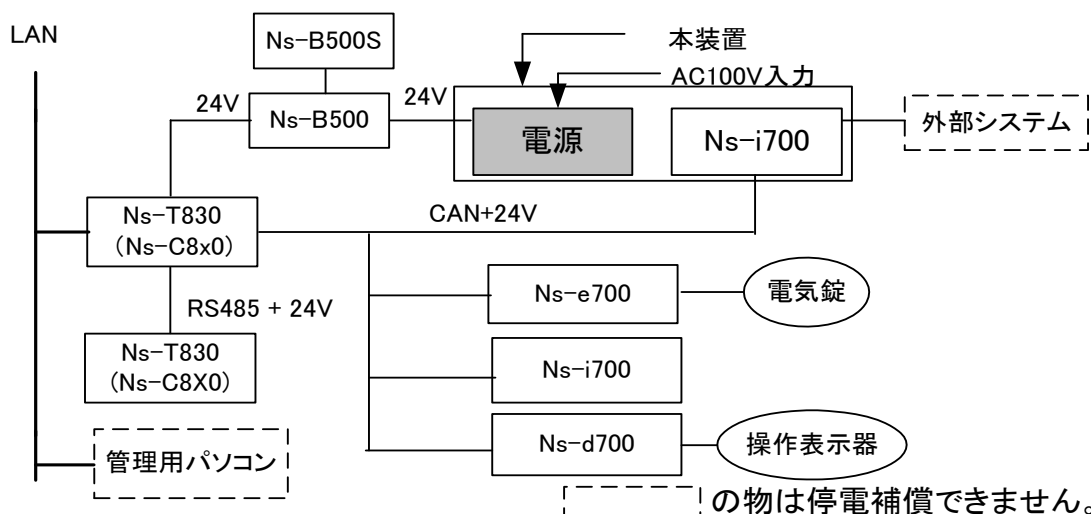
LAN

Ns-B500S

本装置

AC100V入力

24V

Ns-B500

24V

電源

Ns-i700

外部システム

Ns-T830
(Ns-C8x0)

CAN+24V

Ns-e700

電気錠

RS485 + 24V

Ns-T830
(Ns-C8X0)

Ns-i700

Ns-d700

操作表示器

管理用パソコン

の物は停電補償できません。